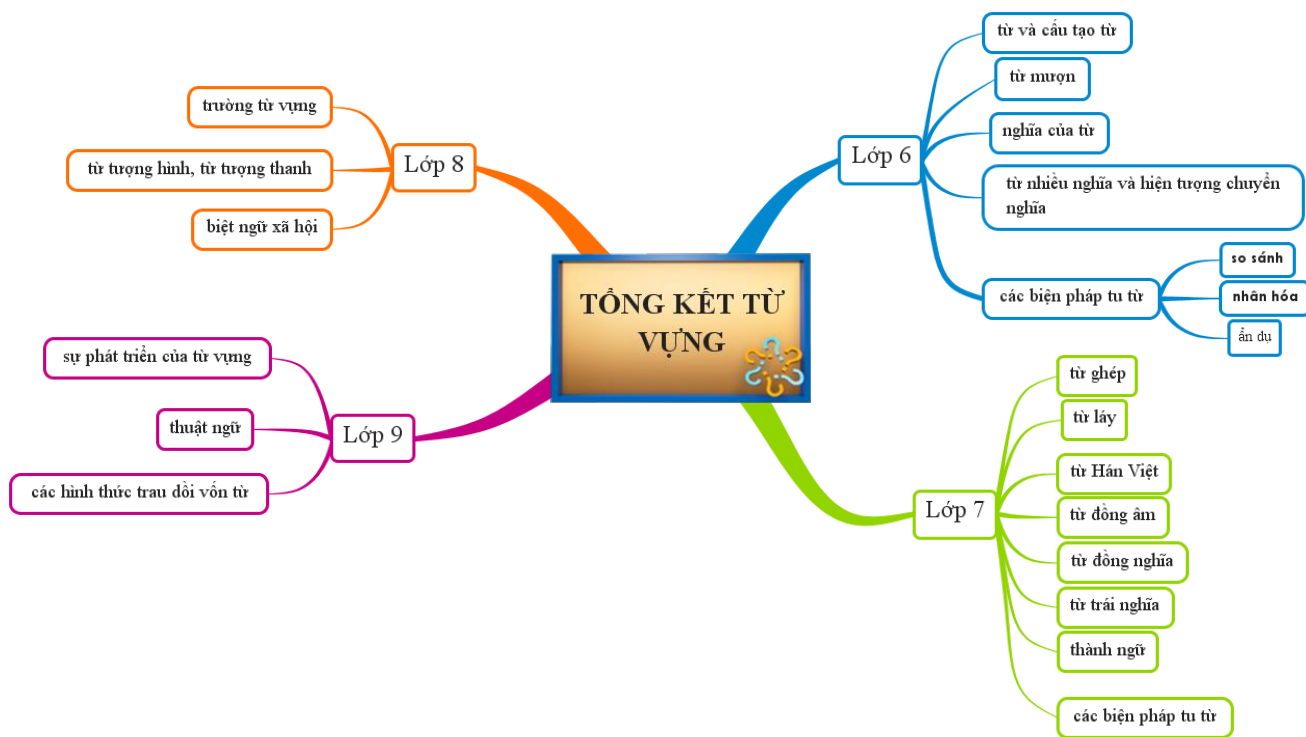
TỔNG KẾT TỪ VỰNG

Lớp 6
từ và cấu tạo từ
từ mượn
nghĩa của từ
từ nhiều nghĩa và hiện tượng chuyển nghĩa
các biện pháp tu từ
so sánh
nhân hóa
ẩn dụ

Lớp 7
từ ghép
từ láy
từ Hán Việt
từ đồng âm
từ đồng nghĩa
từ trái nghĩa
thành ngữ
các biện pháp tu từ

Lớp 8
trường từ vựng
từ tượng hình, từ tượng thanh
biệt ngữ xã hội

Lớp 9
sự phát triển của từ vựng
thuật ngữ
các hình thức trau dồi vốn từ